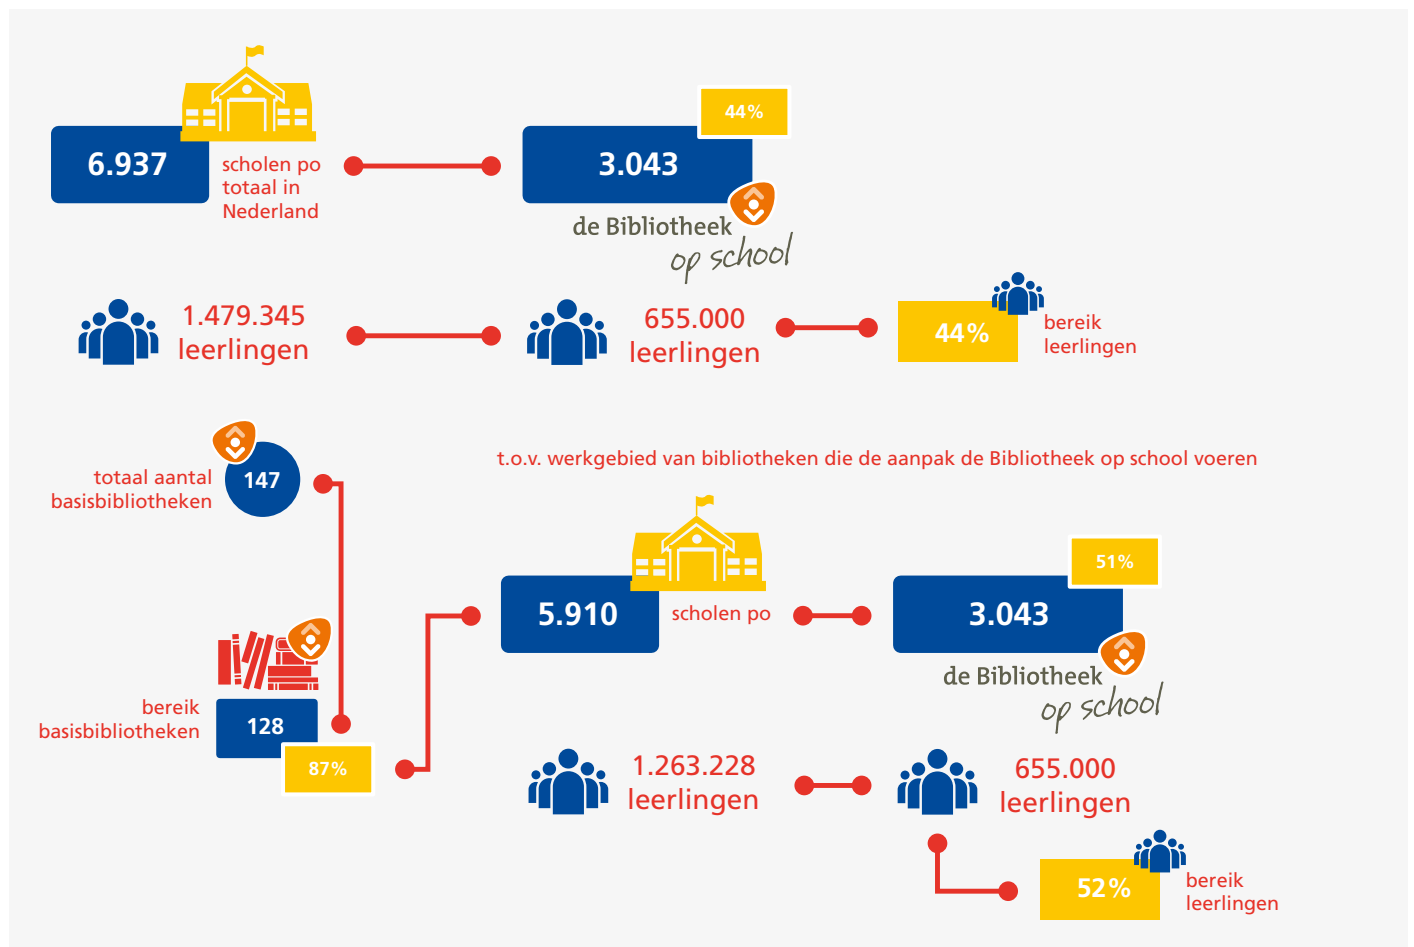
6.937

scholen po totaal in Nederland

44%

3.043

de Bibliotheek op school

1.479.345 leerlingen

655.000 leerlingen

44%

bereik leerlingen

totaal aantal basisbibliotheken

147

t.o.v. werkgebied van bibliotheken die de aanpak de Bibliotheek op school voeren

5.910

scholen po

51%

3.043

de Bibliotheek op school

bereik basisbibliotheken

128

87%

1.263.228 leerlingen

655.000 leerlingen

52%

bereik leerlingen